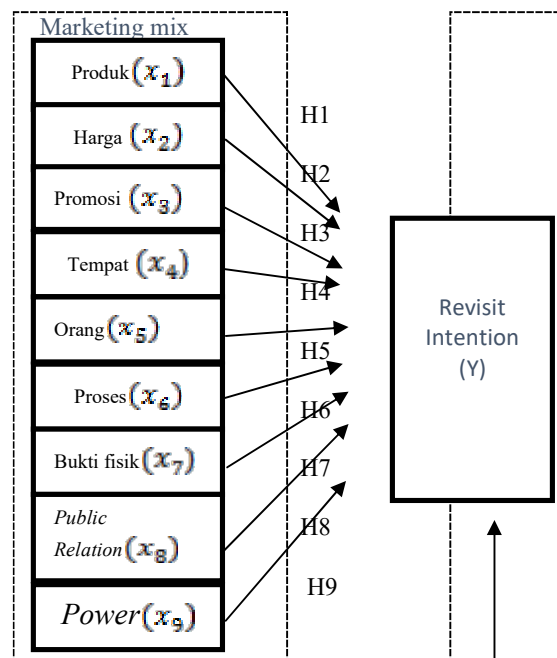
Marketing mix

Produk $(x_1)$

Harga $(x_2)$

Promosi $(x_3)$

Tempat $(x_4)$

Orang $(x_5)$

Proses $(x_6)$

Bukti fisik $(x_7)$

*Public Relation* $(x_8)$

*Power* $(x_9)$

H1

H2

H3

H4

H5

H6

H7

H8

H9

Revisit Intention (Y)